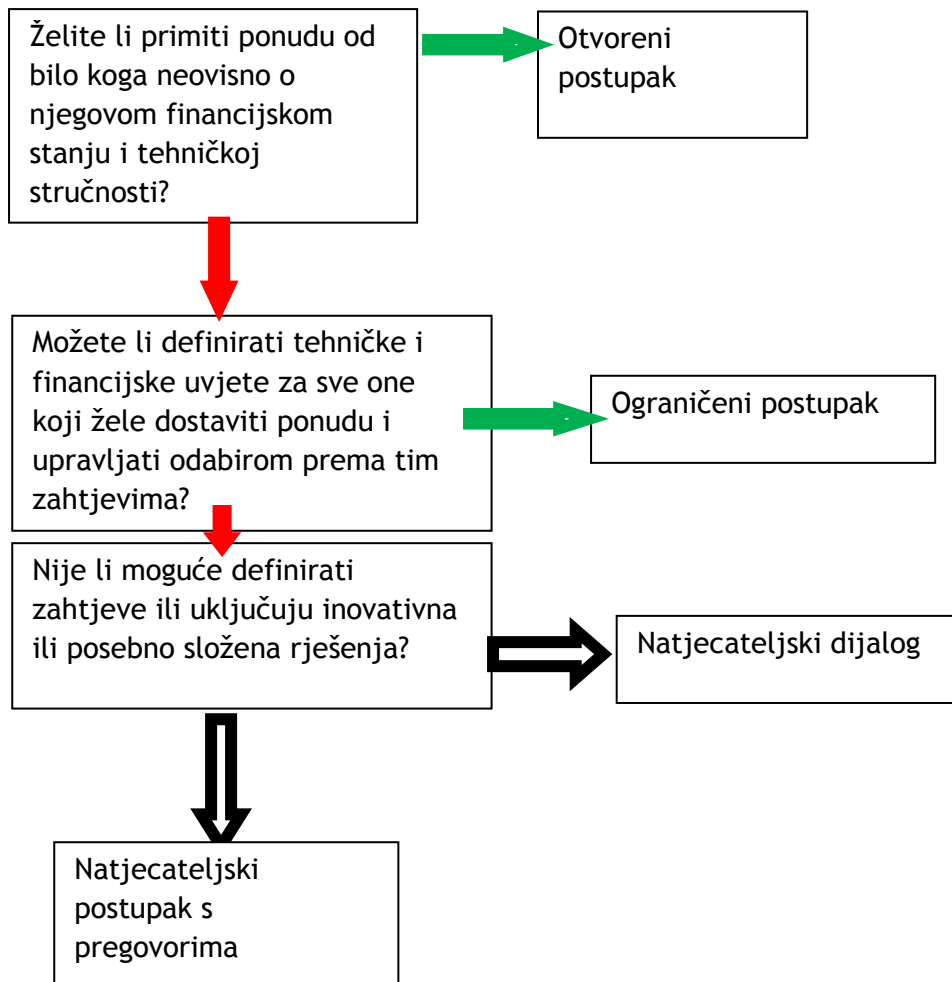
Želite li primiti ponudu od bilo koga neovisno o njegovom financijskom stanju i tehničkoj stručnosti?

Otvoreni postupak

Možete li definirati tehničke i financijske uvjete za sve one koji žele dostaviti ponudu i upravljati odabirom prema tim zahtjevima?

Ograničeni postupak

Nije li moguće definirati zahtjeve ili uključuju inovativna ili posebno složena rješenja?

Natjecateljski dijalog

Natjecateljski postupak s pregovorima